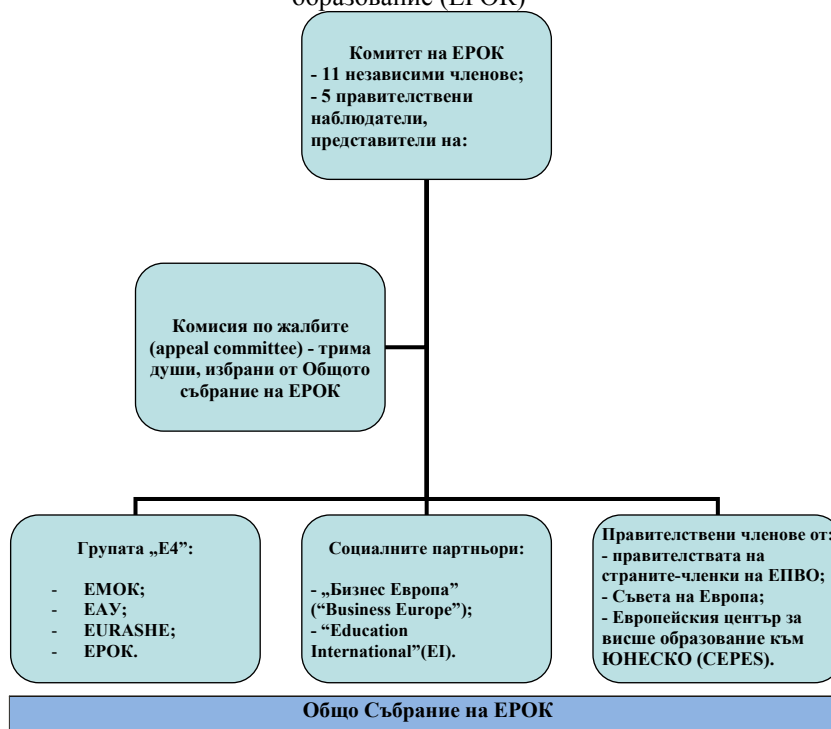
образование (ЕРОК)

Комитет на ЕРОК
- 11 независими членове;
- 5 правителствени наблюдатели, представители на:

Комисия по жалбите (appeal committee) - трима души, избрани от Общото събрание на ЕРОК

Групата „Е4":

- ЕМОК;
- ЕАУ;
- EURASHE;
- ЕРОК.

Социалните партньори:

- „Бизнес Европа" ("Business Europe");
- "Education International"(EI).

Правителствени членове от:
- правителствата на страните-членки на ЕПВО;
- Съвета на Европа;
- Европейския център за висше образование към ЮНЕСКО (CEPES).

Общо Събрание на ЕРОК